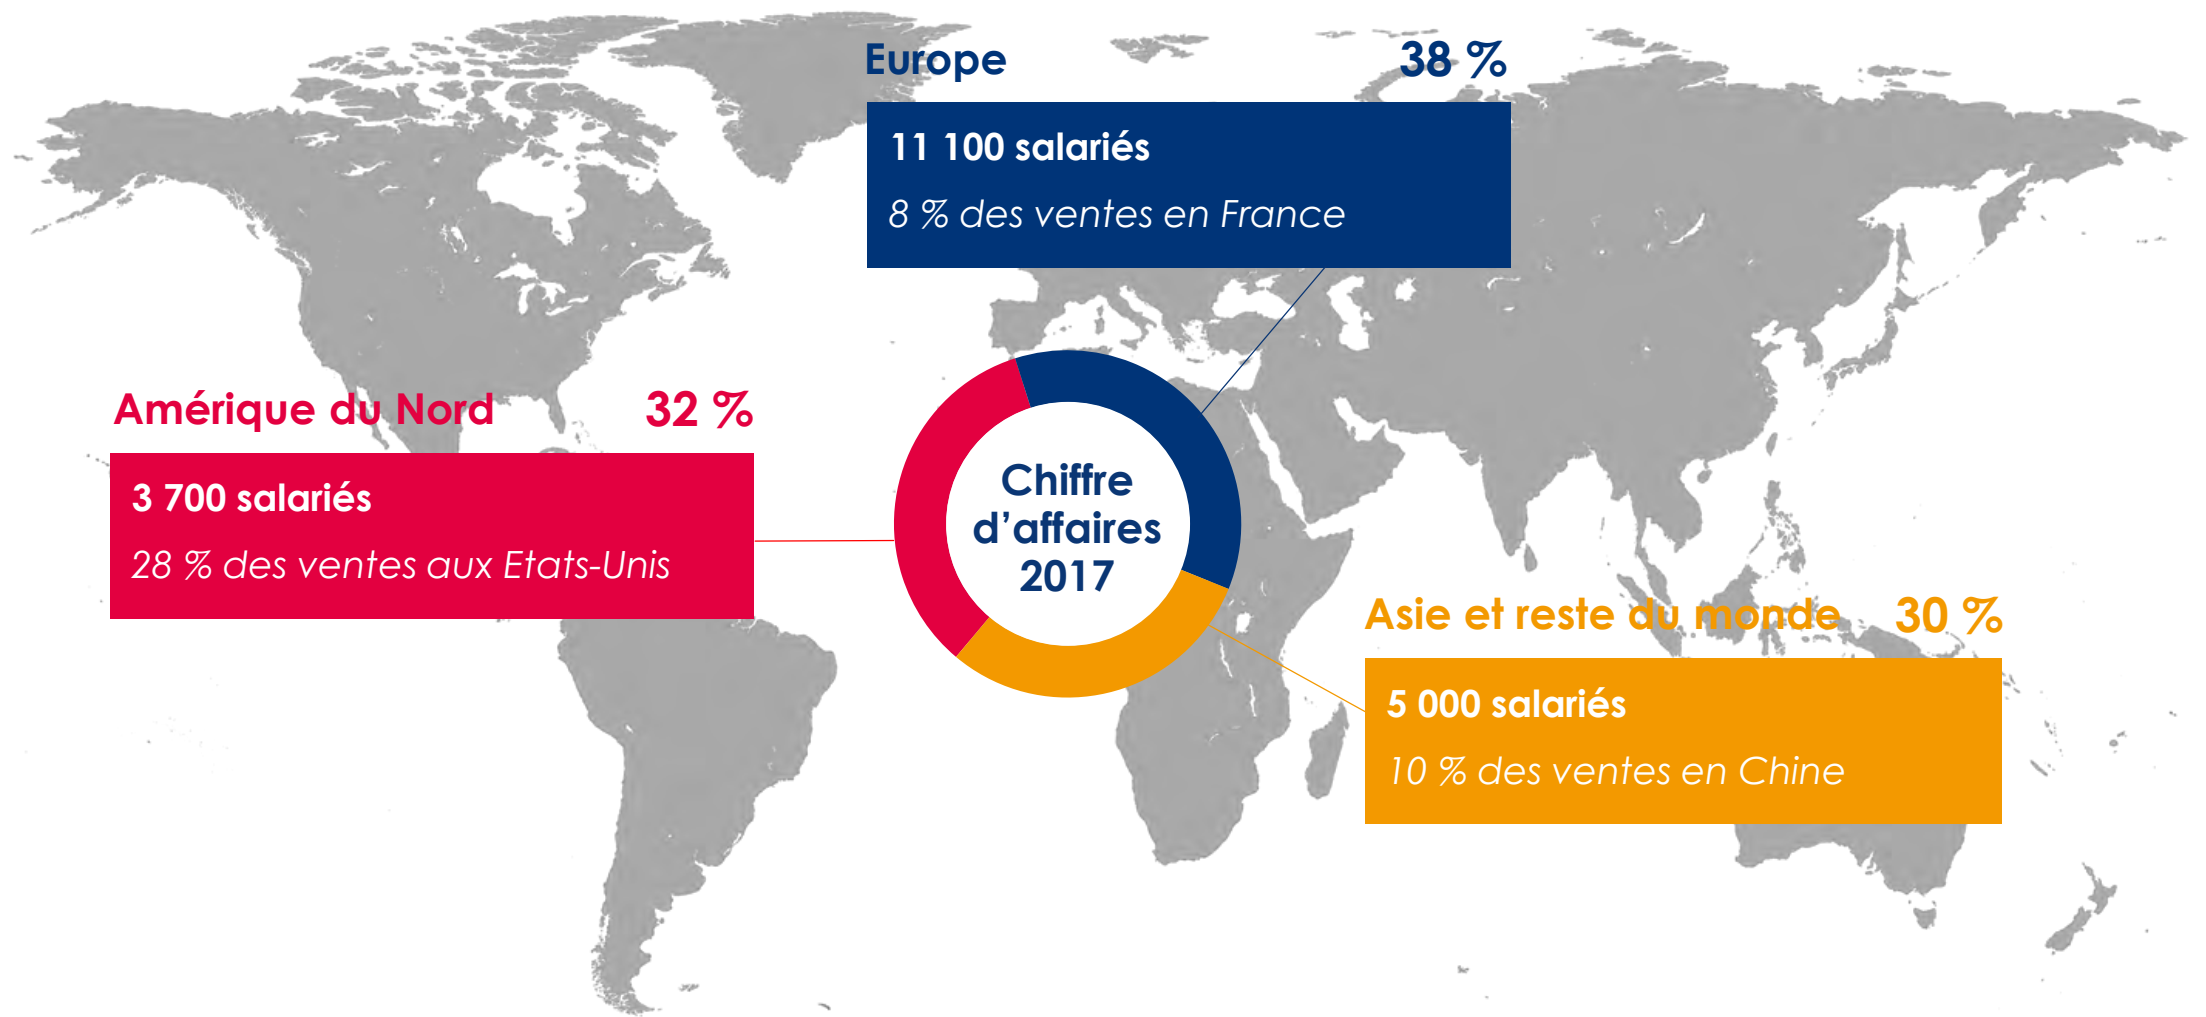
Europe 38 %

11 100 salariés

8 % des ventes en France

Amérique du Nord 32 %

3 700 salariés

28 % des ventes aux Etats-Unis

Chiffre d'affaires 2017

Asie et reste du monde 30 %

5 000 salariés

10 % des ventes en Chine